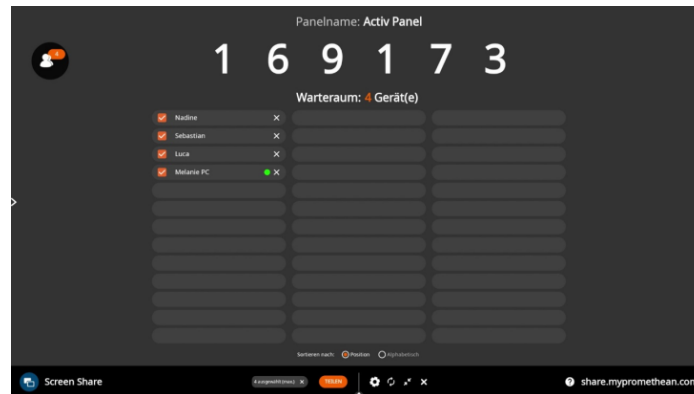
Panelname: Activ Panel

4

1 6 9 1 7 3

Warteraum: 4 Gerät(e)

Nadine ✕
Sebastian ✕
Luca ✕
Melanie PC ✕

Sortieren nach: Position Alphabetisch

Screen Share

4 ausgewählt (max) ✕ TEILEN

share.mypromethean.com